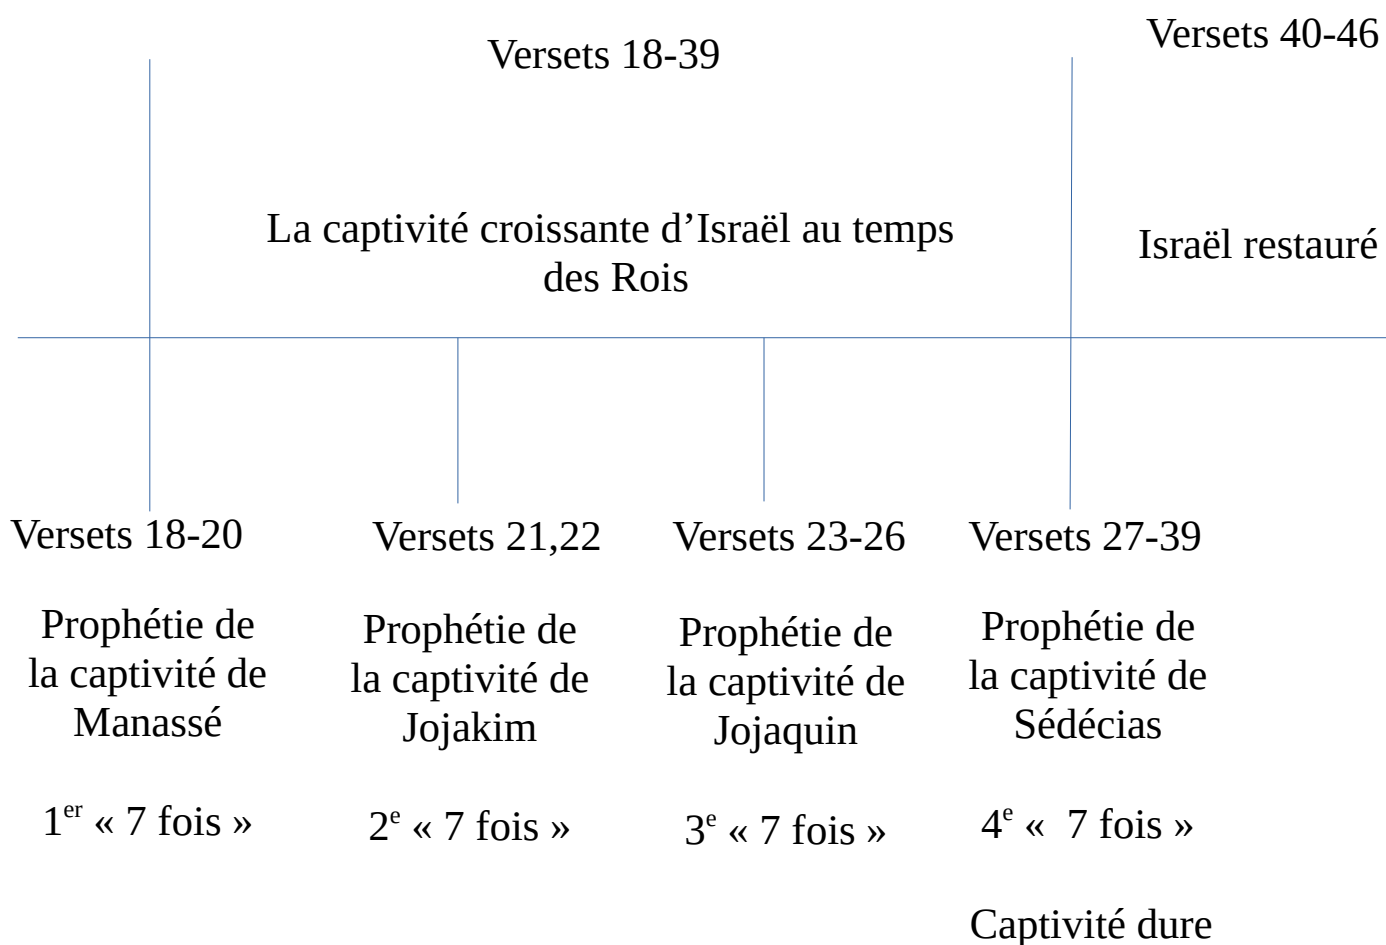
Versets 18-39

Versets 40-46

La captivité croissante d’Israël au temps des Rois

Israël restauré

Versets 18-20

Prophétie de la captivité de Manassé

1$^{er}$ « 7 fois »

Versets 21,22

Prophétie de la captivité de Jojakim

2$^{e}$ « 7 fois »

Versets 23-26

Prophétie de la captivité de Jojaquin

3$^{e}$ « 7 fois »

Versets 27-39

Prophétie de la captivité de Sédécias

4$^{e}$ « 7 fois »

Captivité dure